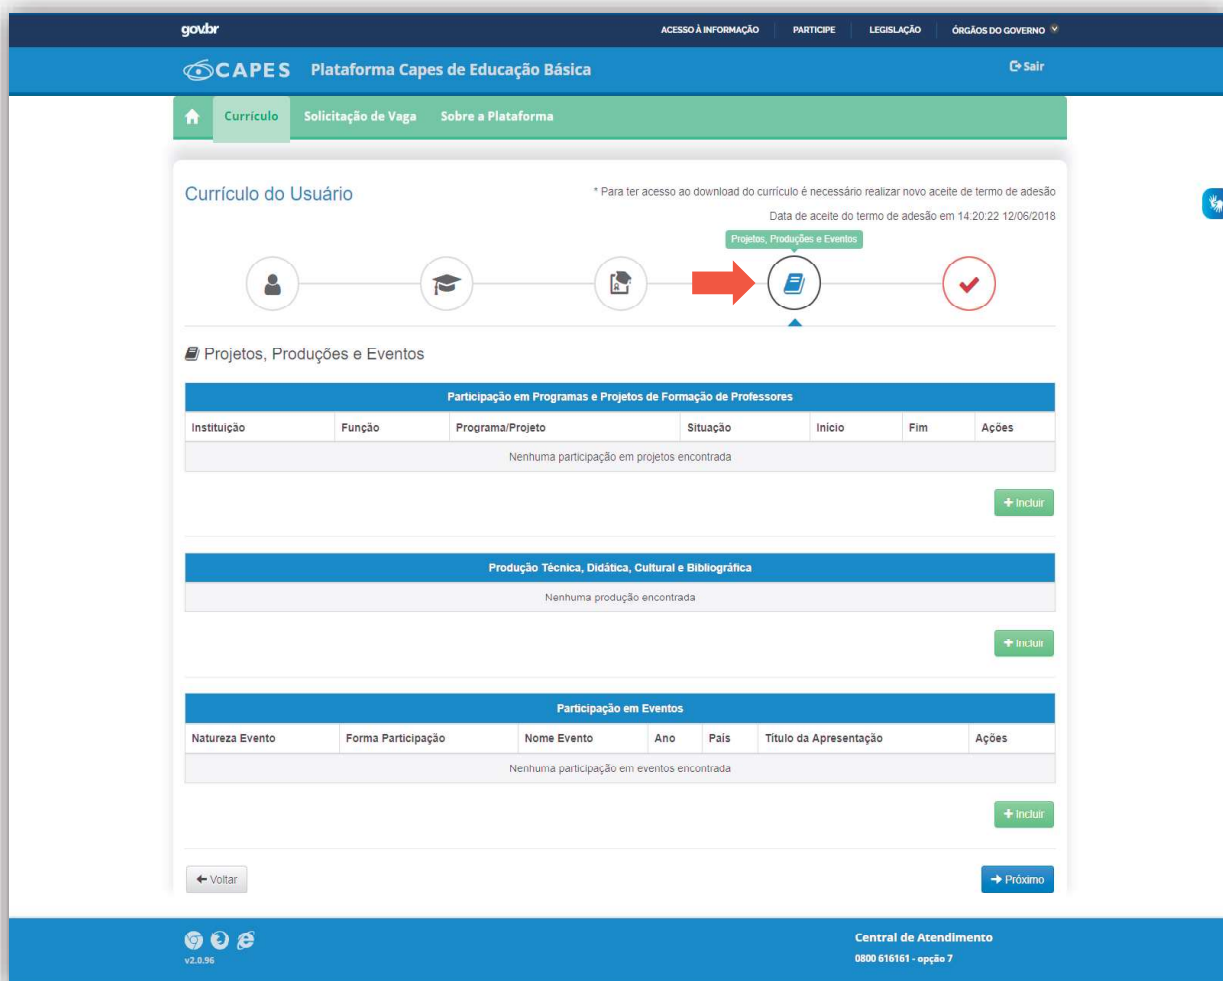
gov.br ACESSO À INFORMAÇÃO PARTICIPE LEGISLAÇÃO ÓRGÃOS DO GOVERNO

CAPES Plataforma Capes de Educação Básica

Sair

Currículo Solicitação de Vaga Sobre a Plataforma

Currículo do Usuário

* Para ter acesso ao download do currículo é necessário realizar novo aceite de termo de adesão

Data de aceite do termo de adesão em 14:20:22 12/06/2018

Projetos, Produções e Eventos

Projetos, Produções e Eventos

Participação em Programas e Projetos de Formação de Professores

| Instituição | Função | Programa/Projeto | Situação | Início | Fim | Ações |
|---|---|---|---|---|---|---|
| Nenhuma participação em projetos encontrada | | | | | | |

+ Incluir

Produção Técnica, Didática, Cultural e Bibliográfica

Nenhuma produção encontrada

+ Incluir

Participação em Eventos

| Natureza Evento | Forma Participação | Nome Evento | Ano | País | Título da Apresentação | Ações |
|---|---|---|---|---|---|---|
| Nenhuma participação em eventos encontrada | | | | | | |

+ Incluir

← Voltar

→ Próximo

v2.0.96

Central de Atendimento
0800 616161 - opção 7